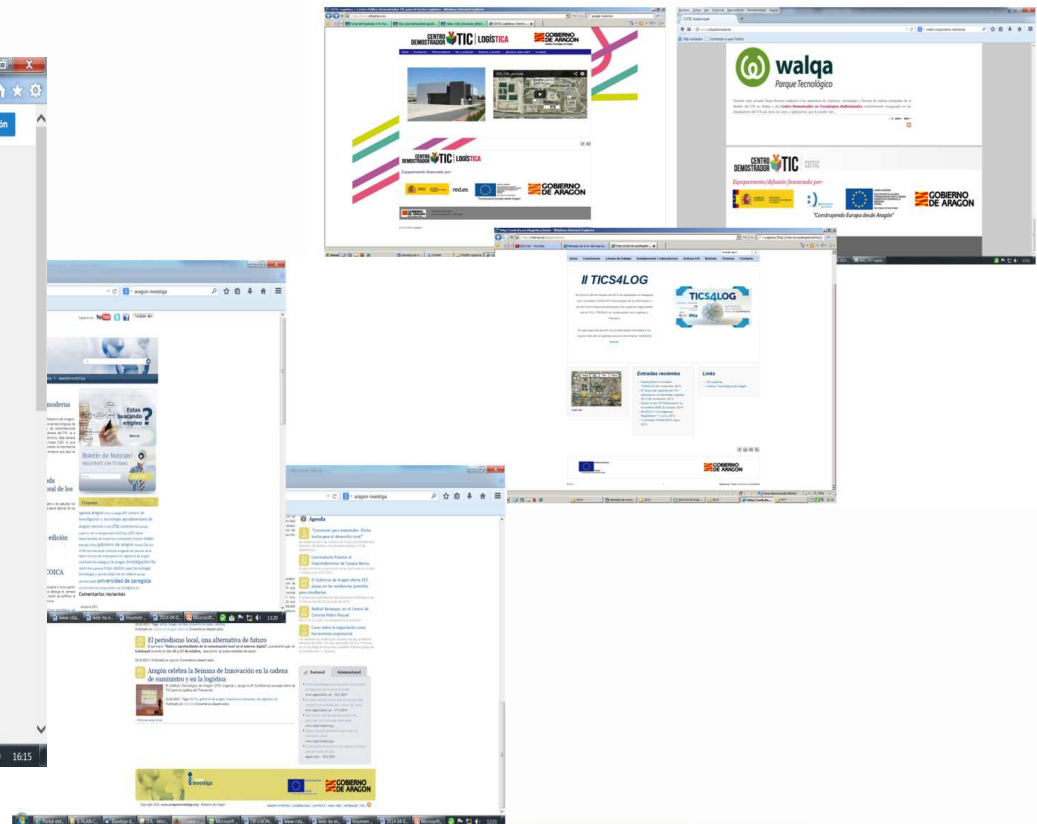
walqa
Parque Tecnológico

CENTRO DEMOSTRADOR TIC CDTIC

Equipamiento/difusión financiado por:

GOBIERNO DE ARAGON

"Construyendo Europa desde Aragón"

CENTRO DEMOSTRADOR TIC | LOGÍSTICA

GOBIERNO DE ARAGON

CENTRO DEMOSTRADOR TIC | LOGÍSTICA

Equipamiento financiado por:

red.es

GOBIERNO DE ARAGON

aragon investiga

moderna

Estas buscando empleo?

Boletín de Noticias!

Comentarios recientes

universidad de zaragoza

edición

aragon investiga

Agenda

"Conectar para emprender. Pecha kucha para el desarrollo rural"

Convocatoria Premios al Emprendimiento de Campus Iberus

El Gobierno de Aragón oferta 202 plazas en las residencias juveniles para estudiantes

Radical Baroque, en el Centro de Ciencias Pedro Pascual

Curso sobre la negociación como herramienta empresarial

El periodismo local, una alternativa de futuro

Aragón celebra la Semana de Innovación en la cadena de suministro y en la logística

Nacional Internacional

aragon investiga

GOBIERNO DE ARAGON

II TICS4LOG

TICS4LOG

Entradas recientes

Links

GOBIERNO DE ARAGON

16:15